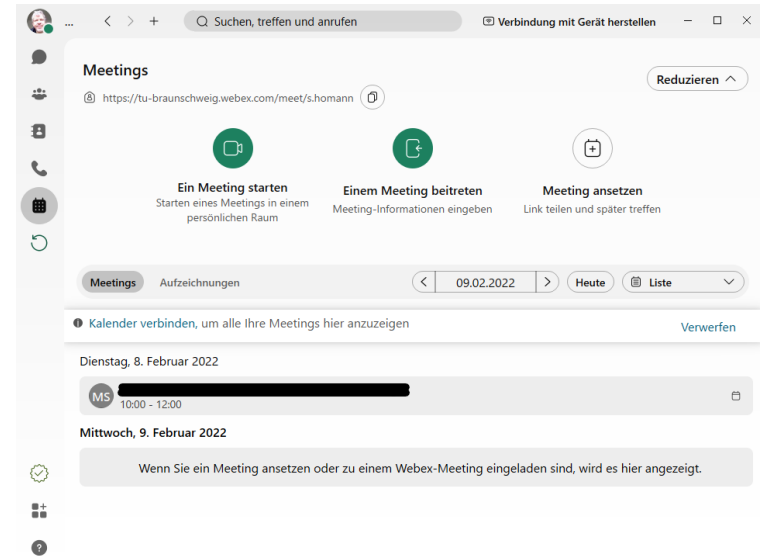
...

Suchen, treffen und anrufen

Verbindung mit Gerät herstellen

Meetings

https://tu-braunschweig.webex.com/meet/s.homann

Reduzieren

Ein Meeting starten
Starten eines Meetings in einem persönlichen Raum

Einem Meeting beitreten
Meeting-Informationen eingeben

Meeting ansetzen
Link teilen und später treffen

Meetings Aufzeichnungen

09.02.2022

Heute

Liste

Kalender verbinden, um alle Ihre Meetings hier anzuzeigen

Verwerfen

Dienstag, 8. Februar 2022

MS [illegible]
10:00 - 12:00

Mittwoch, 9. Februar 2022

Wenn Sie ein Meeting ansetzen oder zu einem Webex-Meeting eingeladen sind, wird es hier angezeigt.